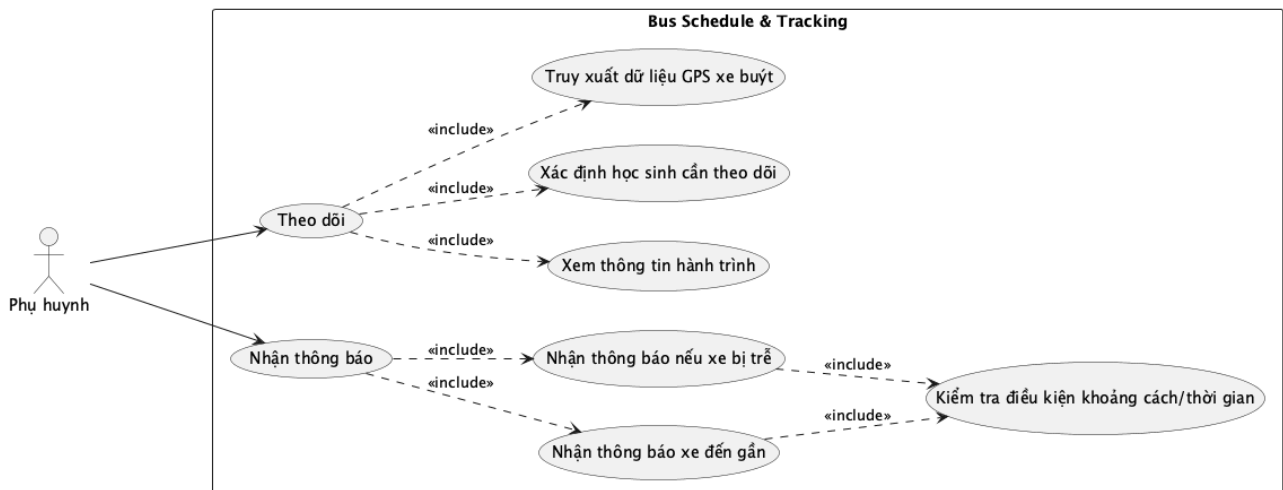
Bus Schedule & Tracking

Phụ huynh

Theo dõi

«include»

Truy xuất dữ liệu GPS xe buýt

«include»

Xác định học sinh cần theo dõi

«include»

Xem thông tin hành trình

Nhận thông báo

«include»

Nhận thông báo nếu xe bị trễ

«include»

Nhận thông báo xe đến gần

«include»

«include»

Kiểm tra điều kiện khoảng cách/thời gian